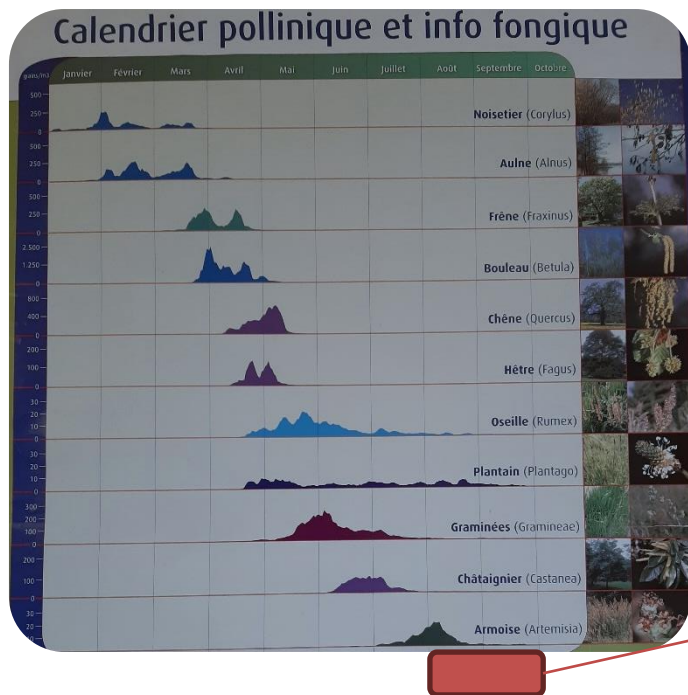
Calendrier pollinique et info fongique

grains/m³

| Janvier | Février | Mars | Avril | Mai | Juin | Juillet | Août | Septembre | Octobre |
|---|---|---|---|---|---|---|---|---|---|

500 250 0 Noisetier (Corylus)

500 250 0 Aulne (Alnus)

500 250 0 Frêne (Fraxinus)

2.500 1.250 0 Bouleau (Betula)

800 400 0 Chêne (Quercus)

200 100 0 Hêtre (Fagus)

40 30 20 10 0 Oseille (Rumex)

40 30 20 10 0 Plantain (Plantago)

300 200 100 0 Graminées (Gramineae)

200 100 0 Châtaignier (Castanea)

40 30 20 10 0 Armoise (Artemisia)